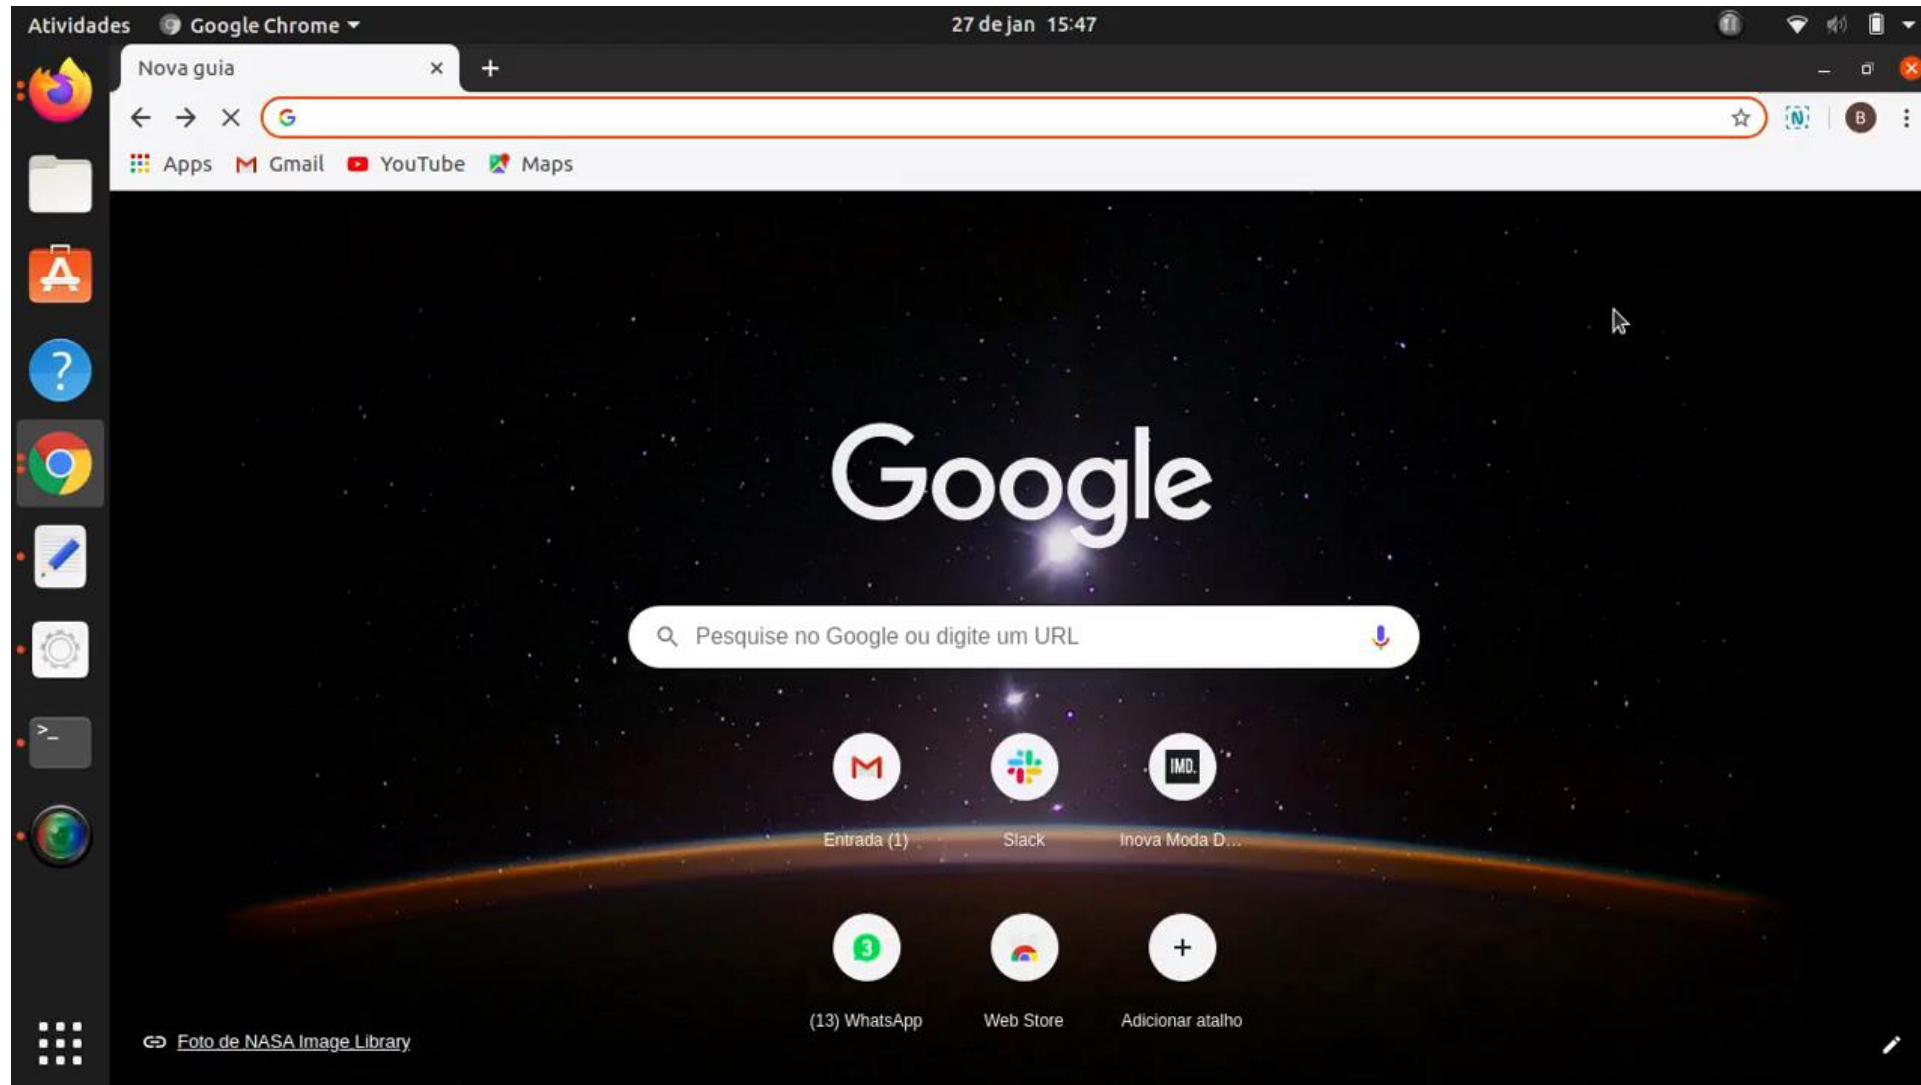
Atividades Google Chrome ▾ 27 de jan 15:47

Nova guia ×
+

Apps Gmail YouTube Maps

B

Google

Pesquise no Google ou digite um URL

Entrada (1)
Slack
IMD.
Inova Moda D...

3
(13) WhatsApp
Web Store
+
Adicionar atalho

Foto de NASA Image Library